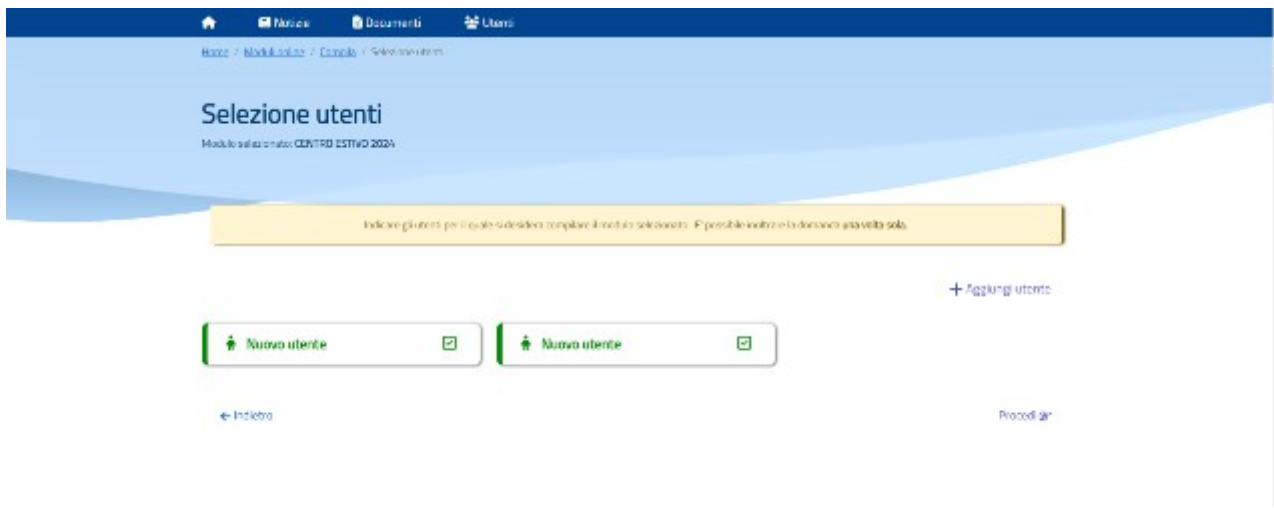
Notizie Documenti Utenti

Home / Moduli online / Compila / Selezione utenti

Selezione utenti

Modulo selezionato: CENTRO ESTIVO 2024

Indicare gli utenti per il quale si desidera compilare il modulo selezionato. E' possibile inoltrare la domanda una volta sola.

+ Aggiungi utente

Nuovo utente

Nuovo utente

← Indietro

Procedi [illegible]